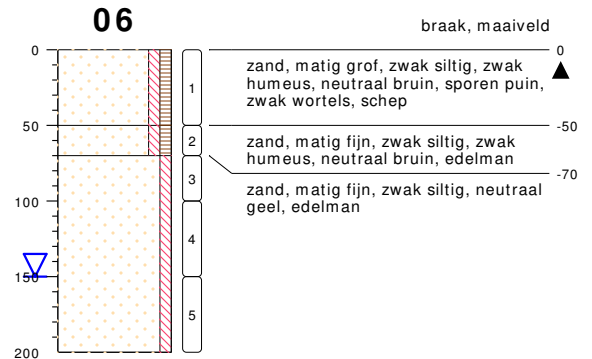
06

braak, maaiveld

0
50
100
150
200

1
2
3
4
5

0
-50
-70

zand, matig grof, zwak siltig, zwak humeus, neutraal bruin, sporen puin, zwak wortels, schep

zand, matig fijn, zwak siltig, zwak humeus, neutraal bruin, edelman

zand, matig fijn, zwak siltig, neutraal geel, edelman